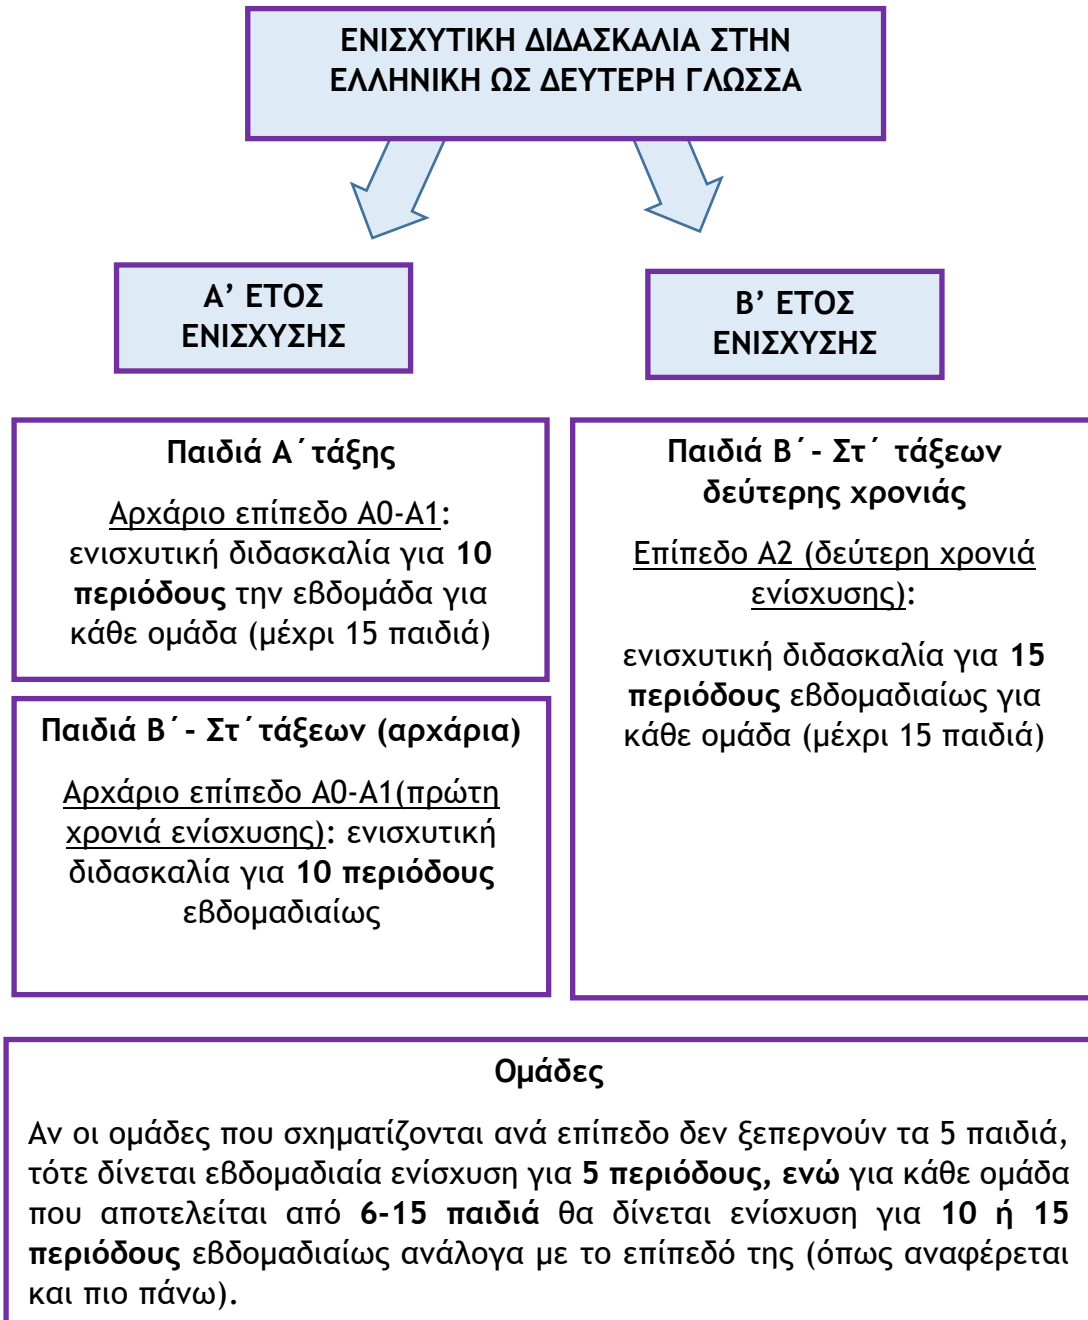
ΕΝΙΣΧΥΤΙΚΗ ΔΙΔΑΣΚΑΛΙΑ ΣΤΗΝ ΕΛΛΗΝΙΚΗ ΩΣ ΔΕΥΤΕΡΗ ΓΛΩΣΣΑ

Α’ ΕΤΟΣ ΕΝΙΣΧΥΣΗΣ

Β’ ΕΤΟΣ ΕΝΙΣΧΥΣΗΣ

Παιδιά Α΄τάξης

Αρχάριο επίπεδο Α0-Α1: ενισχυτική διδασκαλία για 10 περιόδους την εβδομάδα για κάθε ομάδα (μέχρι 15 παιδιά)

Παιδιά Β΄- Στ΄τάξεων (αρχάρια)

Αρχάριο επίπεδο Α0-Α1(πρώτη χρονιά ενίσχυσης): ενισχυτική διδασκαλία για 10 περιόδους εβδομαδιαίως

Παιδιά Β΄- Στ΄ τάξεων δεύτερης χρονιάς

Επίπεδο Α2 (δεύτερη χρονιά ενίσχυσης):

ενισχυτική διδασκαλία για 15 περιόδους εβδομαδιαίως για κάθε ομάδα (μέχρι 15 παιδιά)

Ομάδες

Αν οι ομάδες που σχηματίζονται ανά επίπεδο δεν ξεπερνούν τα 5 παιδιά, τότε δίνεται εβδομαδιαία ενίσχυση για 5 περιόδους, ενώ για κάθε ομάδα που αποτελείται από 6-15 παιδιά θα δίνεται ενίσχυση για 10 ή 15 περιόδους εβδομαδιαίως ανάλογα με το επίπεδό της (όπως αναφέρεται και πιο πάνω).